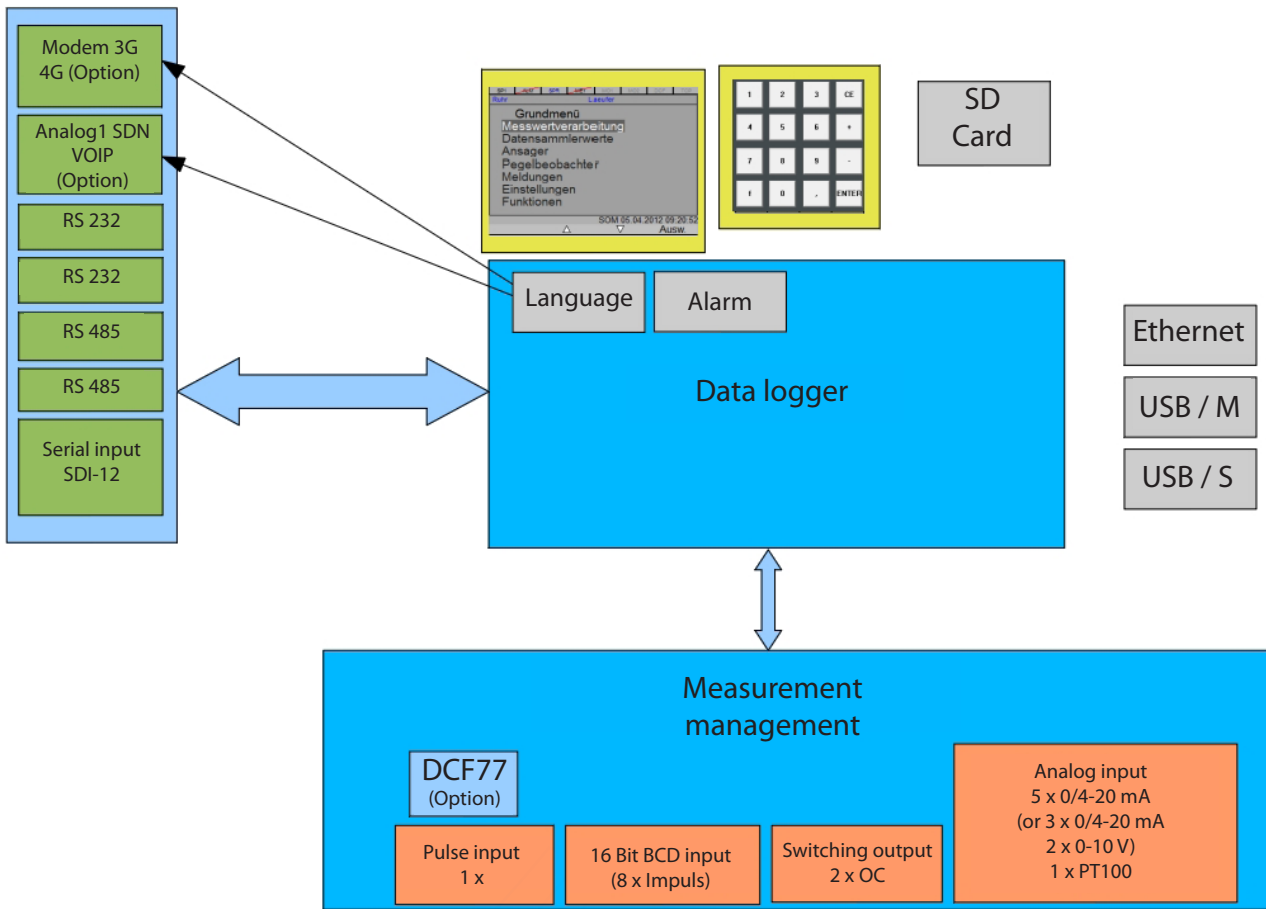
Modem 3G
4G (Option)

Analog1 SDN
VOIP
(Option)

RS 232

RS 232

RS 485

RS 485

Serial input
SDI-12

Ruhr Laeufer

Grundmenü
Messwertverarbeitung
Datensammlerwerte
Ansager
Pegelbeobachter
Meldungen
Einstellungen
Funktionen

SOM 05.04.2012 09:20:52
△ ▽ Ausw

1 2 3 CE
4 5 6 +
7 8 9 -
← 0 , ENTER

SD
Card

Language

Alarm

Data logger

Ethernet

USB / M

USB / S

Measurement
management

DCF77
(Option)

Pulse input
1 x

16 Bit BCD input
(8 x Impuls)

Switching output
2 x OC

Analog input
5 x 0/4-20 mA
(or 3 x 0/4-20 mA
2 x 0-10 V)
1 x PT100